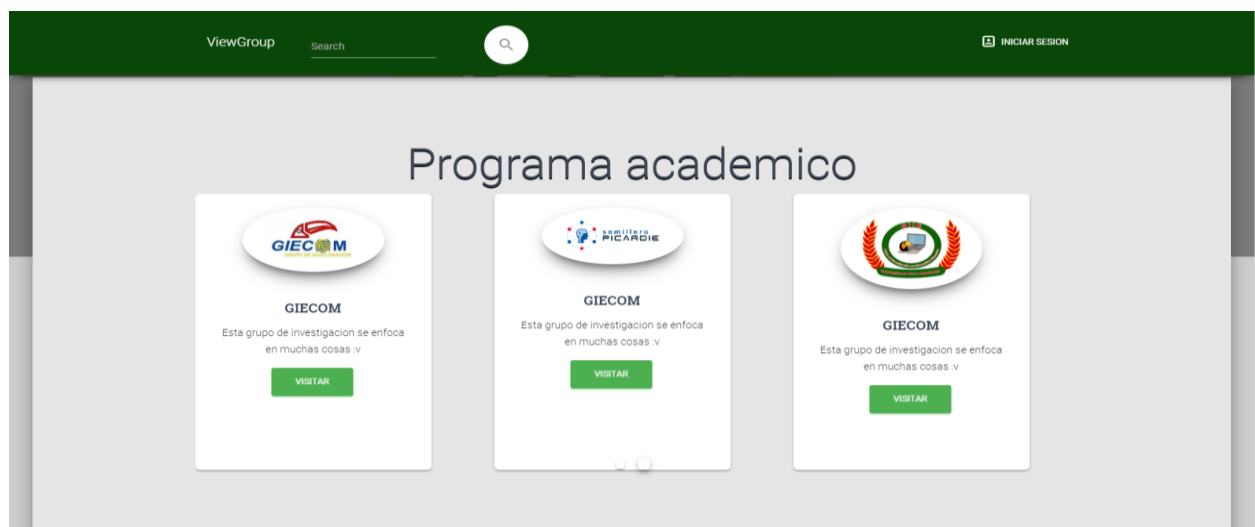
ViewGroup

Search

INICIAR SESION

Programa academico

GIECOM
GRUPO DE INVESTIGACION

GIECOM

Esta grupo de investigacion se enfoca en muchas cosas :v

VISITAR

semillero PICARDIE

GIECOM

Esta grupo de investigacion se enfoca en muchas cosas :v

VISITAR

GIECOM

Esta grupo de investigacion se enfoca en muchas cosas :v

VISITAR